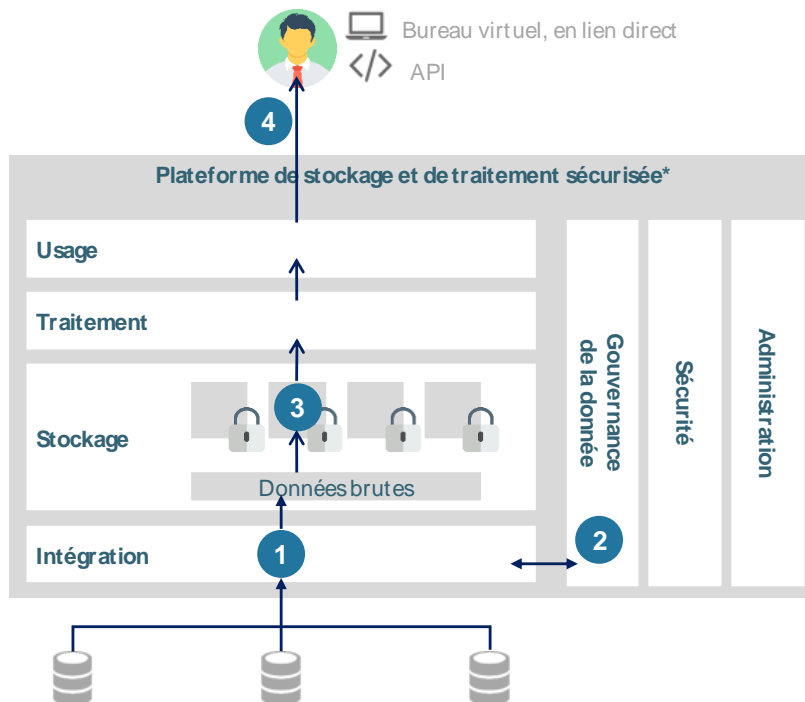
Bureau virtuel, en lien direct

API

4

Plateforme de stockage et de traitement sécurisée*

Usage

Traitement

Stockage

3

Données brutes

Intégration

1

2

Gouvernance de la donnée

Sécurité

Administration